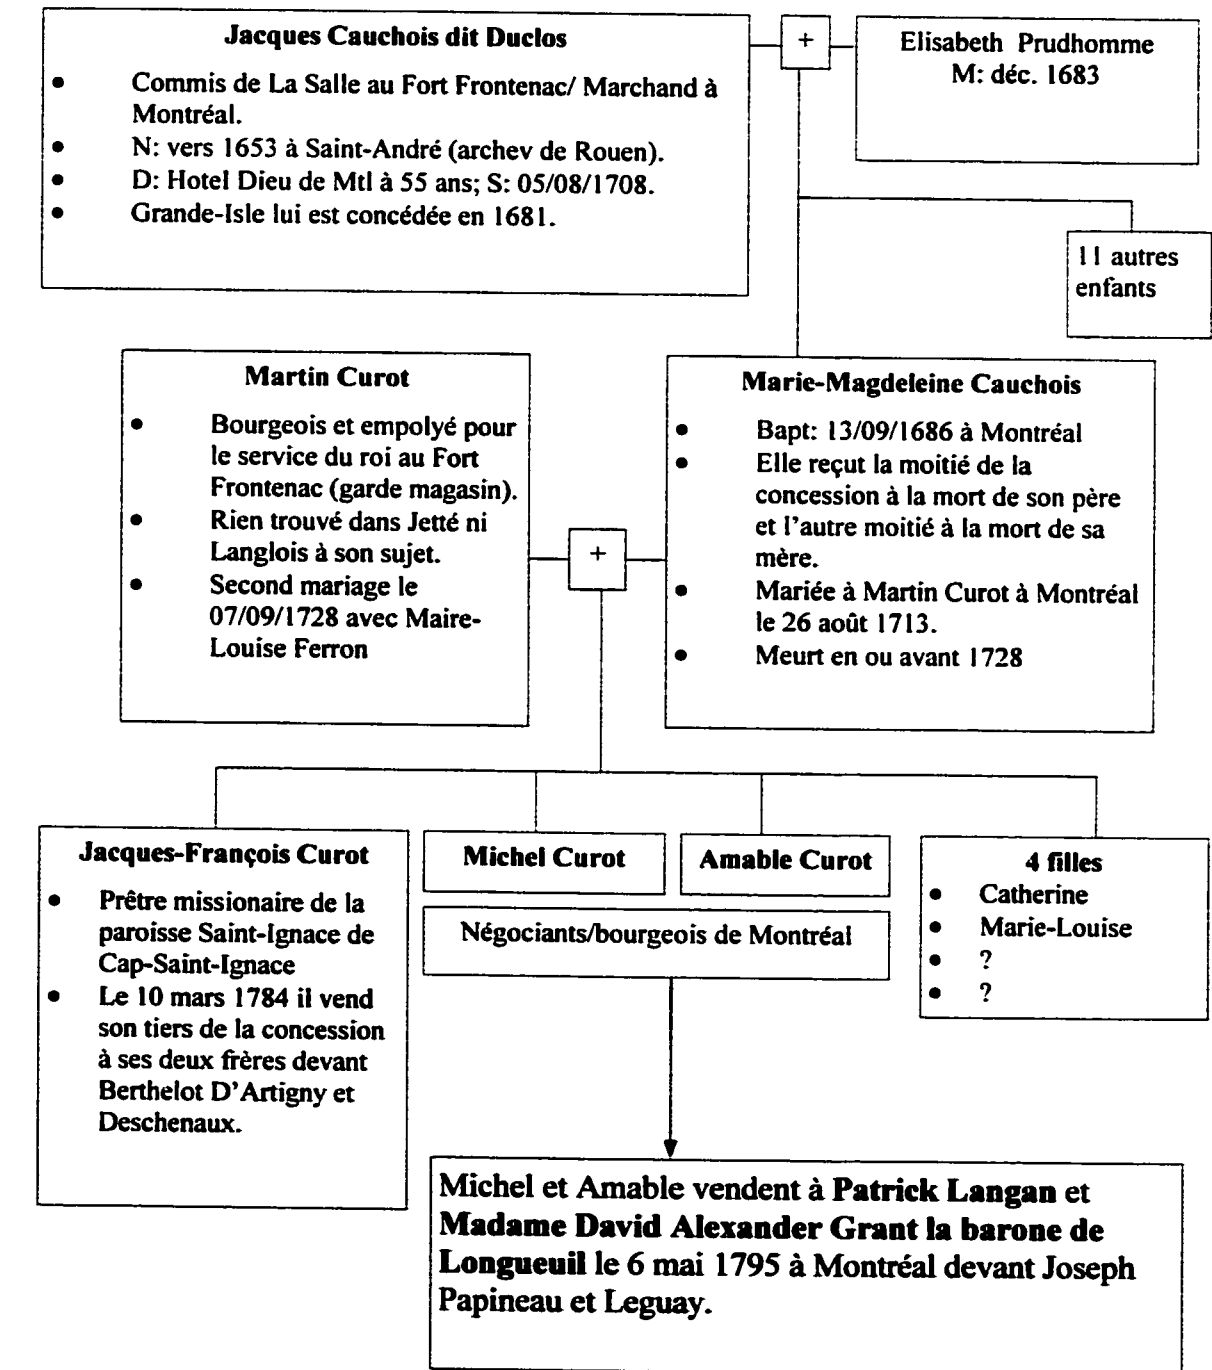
**Jacques Cauchois dit Duclos**

- Commis de La Salle au Fort Frontenac/ Marchand à Montréal.
- N: vers 1653 à Saint-André (archev de Rouen).
- D: Hotel Dieu de Mtl à 55 ans; S: 05/08/1708.
- Grande-Isle lui est concédée en 1681.

+

Elisabeth Prudhomme
M: déc. 1683

11 autres enfants

**Martin Curot**

- Bourgeois et empolyé pour le service du roi au Fort Frontenac (garde magasin).
- Rien trouvé dans Jetté ni Langlois à son sujet.
- Second mariage le 07/09/1728 avec Maire-Louise Ferron

+

**Marie-Magdeleine Cauchois**

- Bapt: 13/09/1686 à Montréal
- Elle reçut la moitié de la concession à la mort de son père et l'autre moitié à la mort de sa mère.
- Mariée à Martin Curot à Montréal le 26 août 1713.
- Meurt en ou avant 1728

**Jacques-François Curot**

- Prêtre missionaire de la paroisse Saint-Ignace de Cap-Saint-Ignace
- Le 10 mars 1784 il vend son tiers de la concession à ses deux frères devant Berthelot D'Artigny et Deschenaux.

**Michel Curot**

**Amable Curot**

Négociants/bourgeois de Montréal

**4 filles**

- Catherine
- Marie-Louise
- ?
- ?

Michel et Amable vendent à **Patrick Langan** et **Madame David Alexander Grant la barone de Longueuil** le 6 mai 1795 à Montréal devant Joseph Papineau et Leguay.